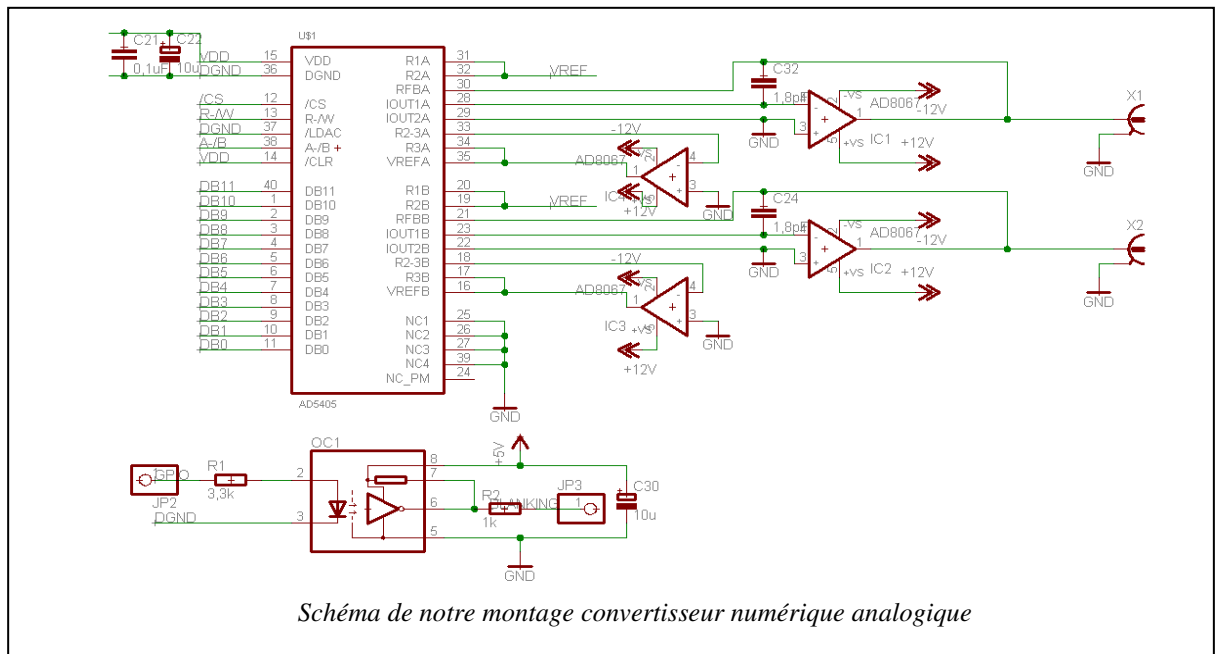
C21 C22
0,1uF 10u
VDD 15
DGND 36
U$1
VDD
DGND
R1A 31
R2A 32
RFBA 30
IOUT1A 28
IOUT2A 29
R2-3A 33
R3A 34
VREFA 35
VREF
C32
1,8pF
AD8067
-12V
IC1
+12V
GND
X1
GND
/CS 12 /CS
R-/W 13 R-/W
DGND 37 /LDAC
A-/B 38 A-/B
VDD 14 /CLR
-12V
AD8067
IC4
+12V
GND
DB11 40 DB11
DB10 1 DB10
DB9 2 DB9
DB8 3 DB8
DB7 4 DB7
DB6 5 DB6
DB5 6 DB5
DB4 7 DB4
DB3 8 DB3
DB2 9 DB2
DB1 10 DB1
DB0 11 DB0
R1B 20
R2B 19
RFBB 21
IOUT1B 23
IOUT2B 22
R2-3B 18
R3B 17
VREFB 16
VREF
C24
1,8pF
AD8067
-12V
IC2
+12V
GND
X2
GND
-12V
AD8067
IC3
+12V
GND
NC1 25
NC2 26
NC3 27
NC4 39
NC_PM 24
AD5405
GND
OC1
+5V
GPIO
JP2
DGND
R1
3,3k
2
3
8
7
6
5
R2
1k
BLANKING
JP3
C30
10u
GND
Schéma de notre montage convertisseur numérique analogique